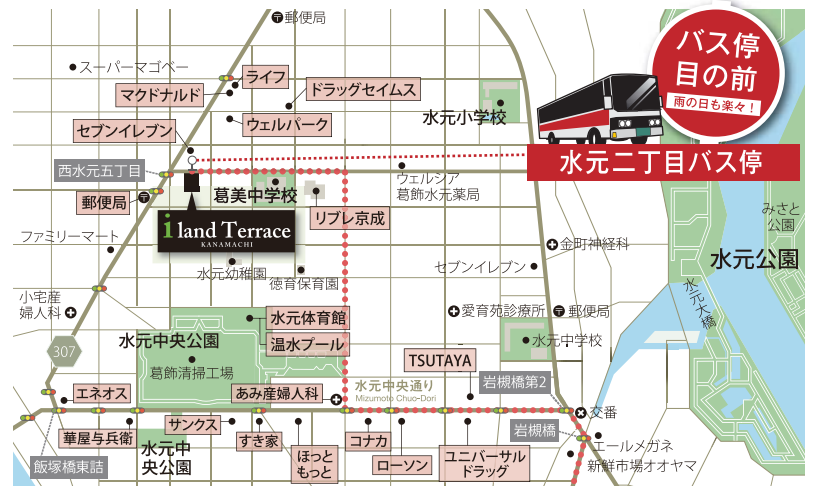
郵便局
スーパーマゴベー
ライフ
マクドナルド
ドラッグセイムス
ウェルパーク
セブンイレブン
水元小学校
バス停目の前
雨の日も楽々！
西水元五丁目
水元二丁目バス停
ウェルシア葛飾水元薬局
郵便局
葛美中学校
リブレ京成
i land Terrace
KANAMACHI
ファミリーマート
金町神経科
みさと公園
水元幼稚園
徳育保育園
セブンイレブン
水元公園
小宅産婦人科
愛育苑診療所
郵便局
水元大橋
水元体育館
水元中央公園
温水プール
水元中学校
307
葛飾清掃工場
TSUTAYA
エネオス
あみ産婦人科
水元中央通り
Mizumoto Chuo-Dori
岩槻橋第2
交番
サンクス
華屋与兵衛
水元中央公園
すき家
コナカ
岩槻橋
ほっともっと
エールメガネ
ローソン
ユニバーサルドラッグ
新鮮市場オオヤマ
飯塚橋東詰